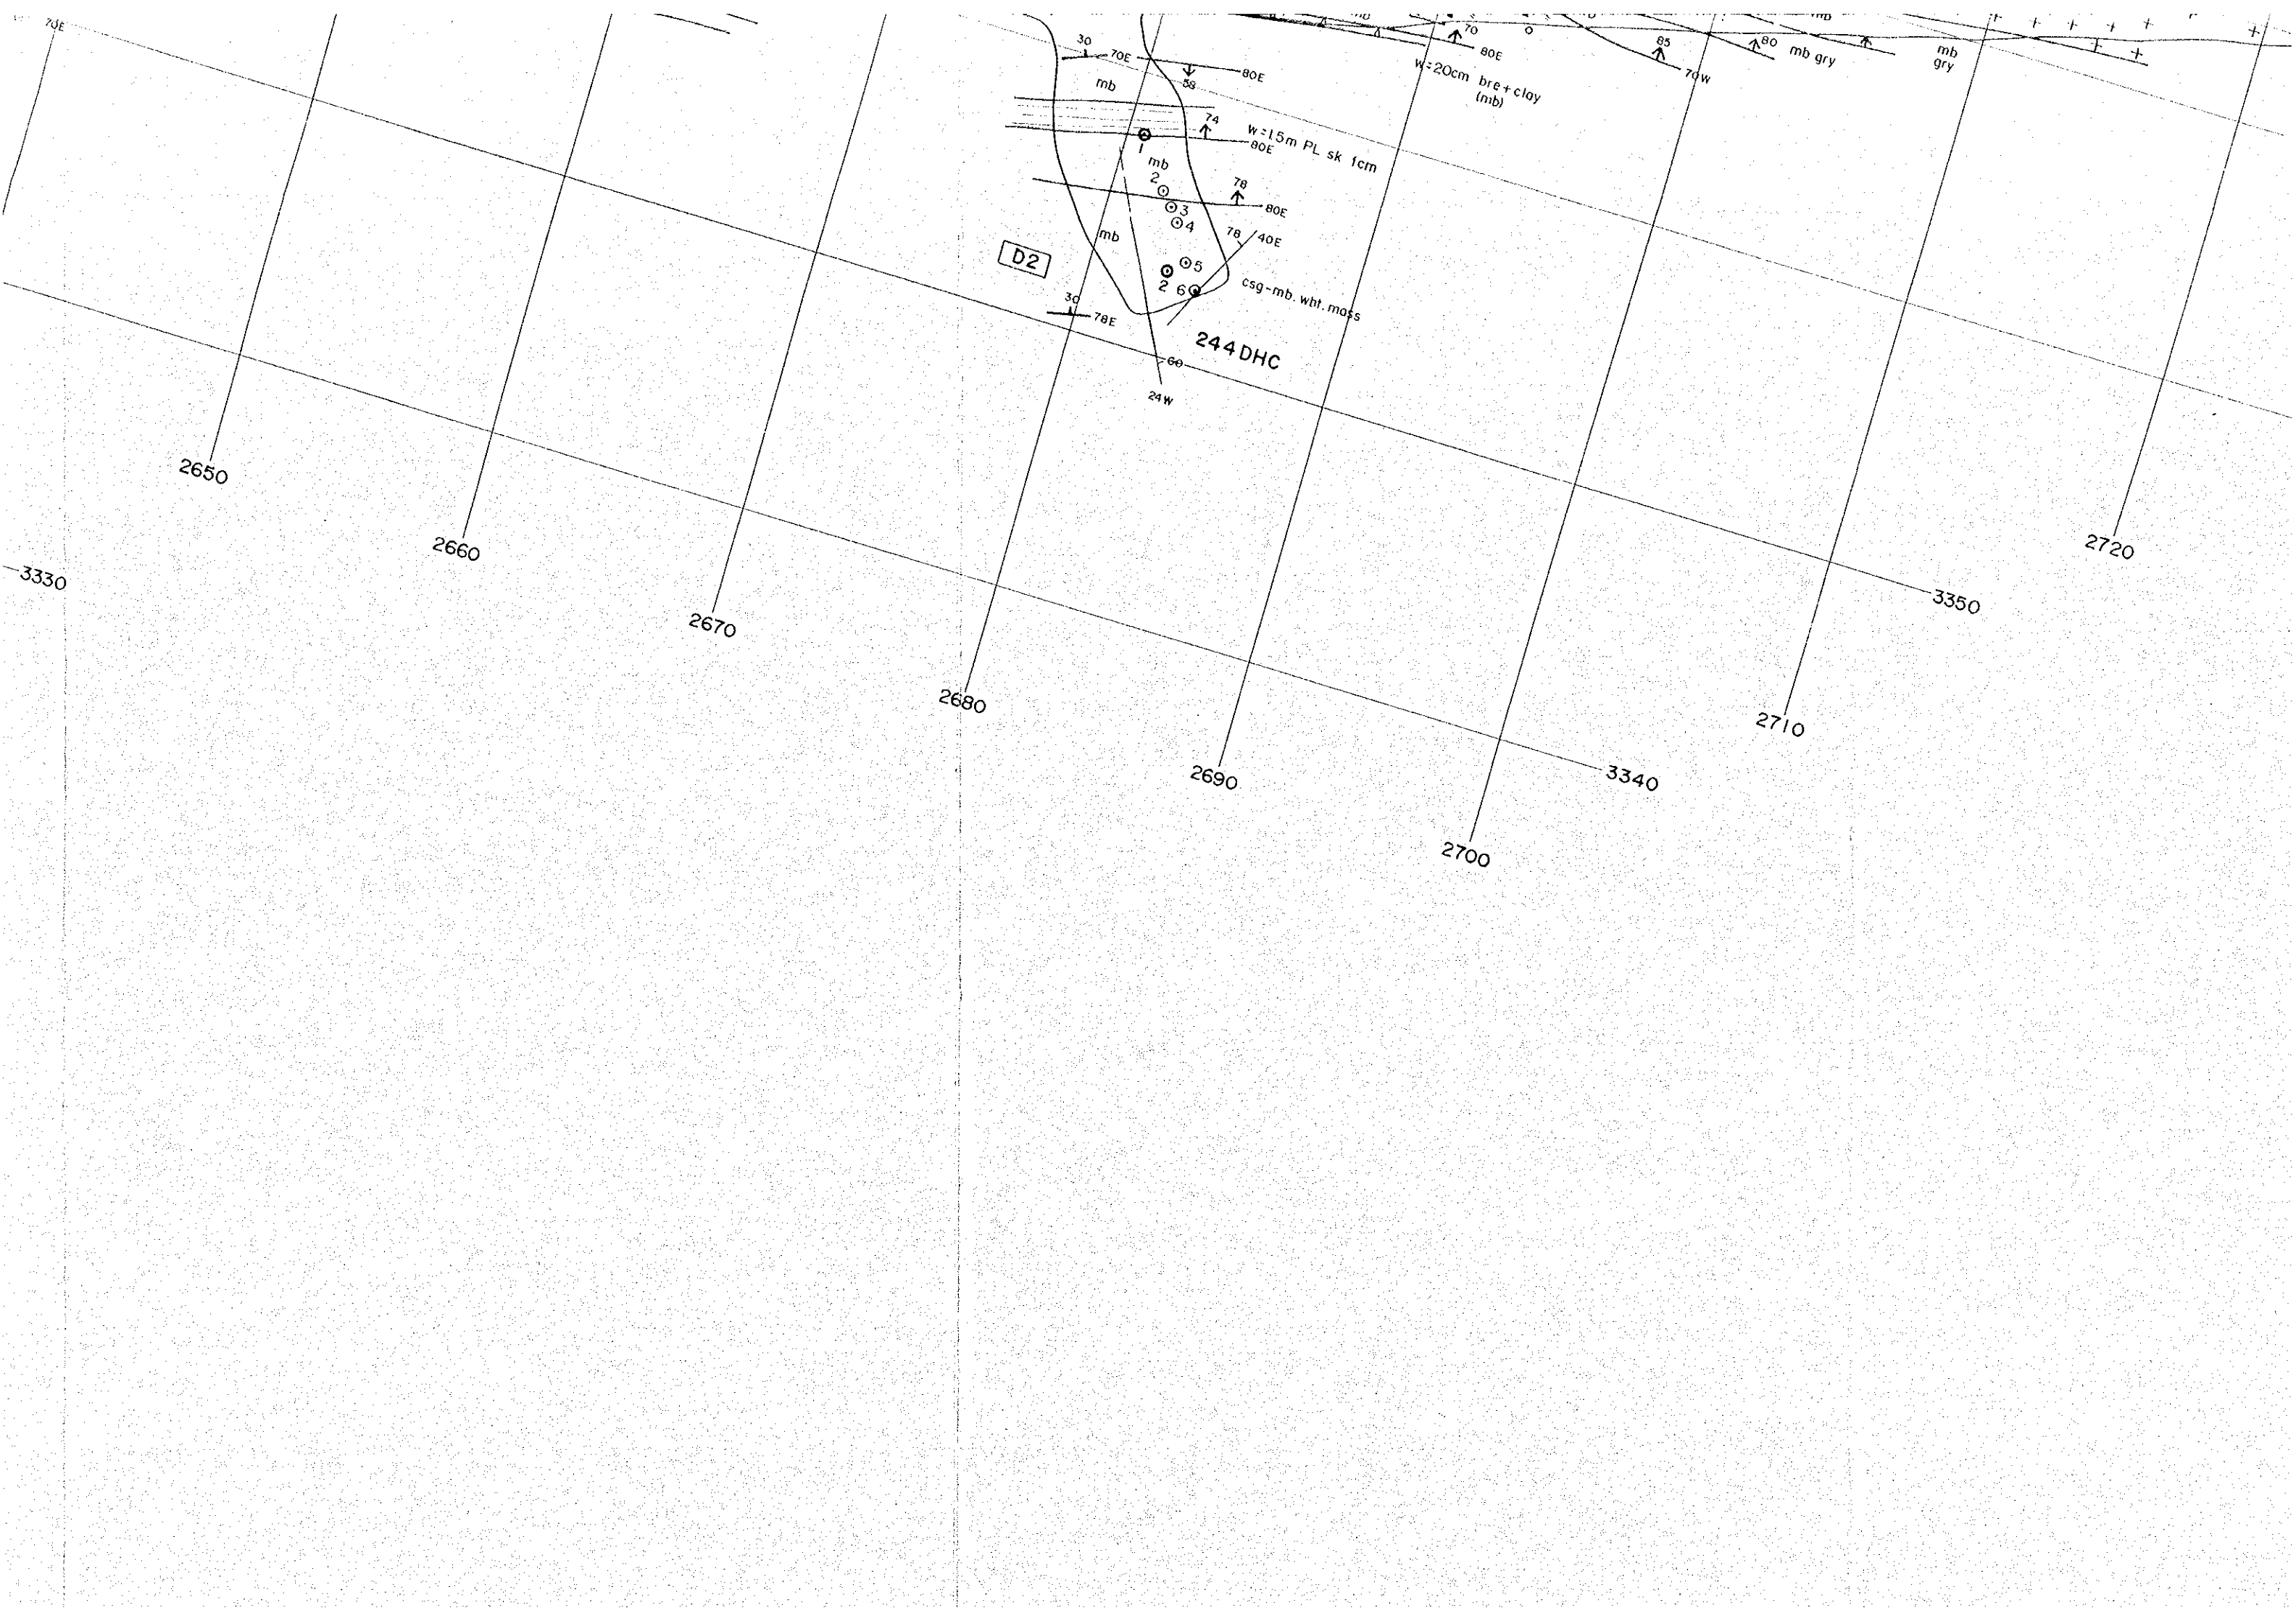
70E

30
70E
80E
58
mb
74
w=1.5m PL sk 1cm
80E
1
mb
2
78
80E
3
4
mb
78
40E
D2
5
2
6
csg-mb. wht. mass
30
78E
244 DHC
60
24W

70
80E
w=20cm bre+clay
(mb)
85
70W
80
mb gry
mb
gry

2650
2660
3330
2670
2680
2690
2700
3340
2710
3350
2720